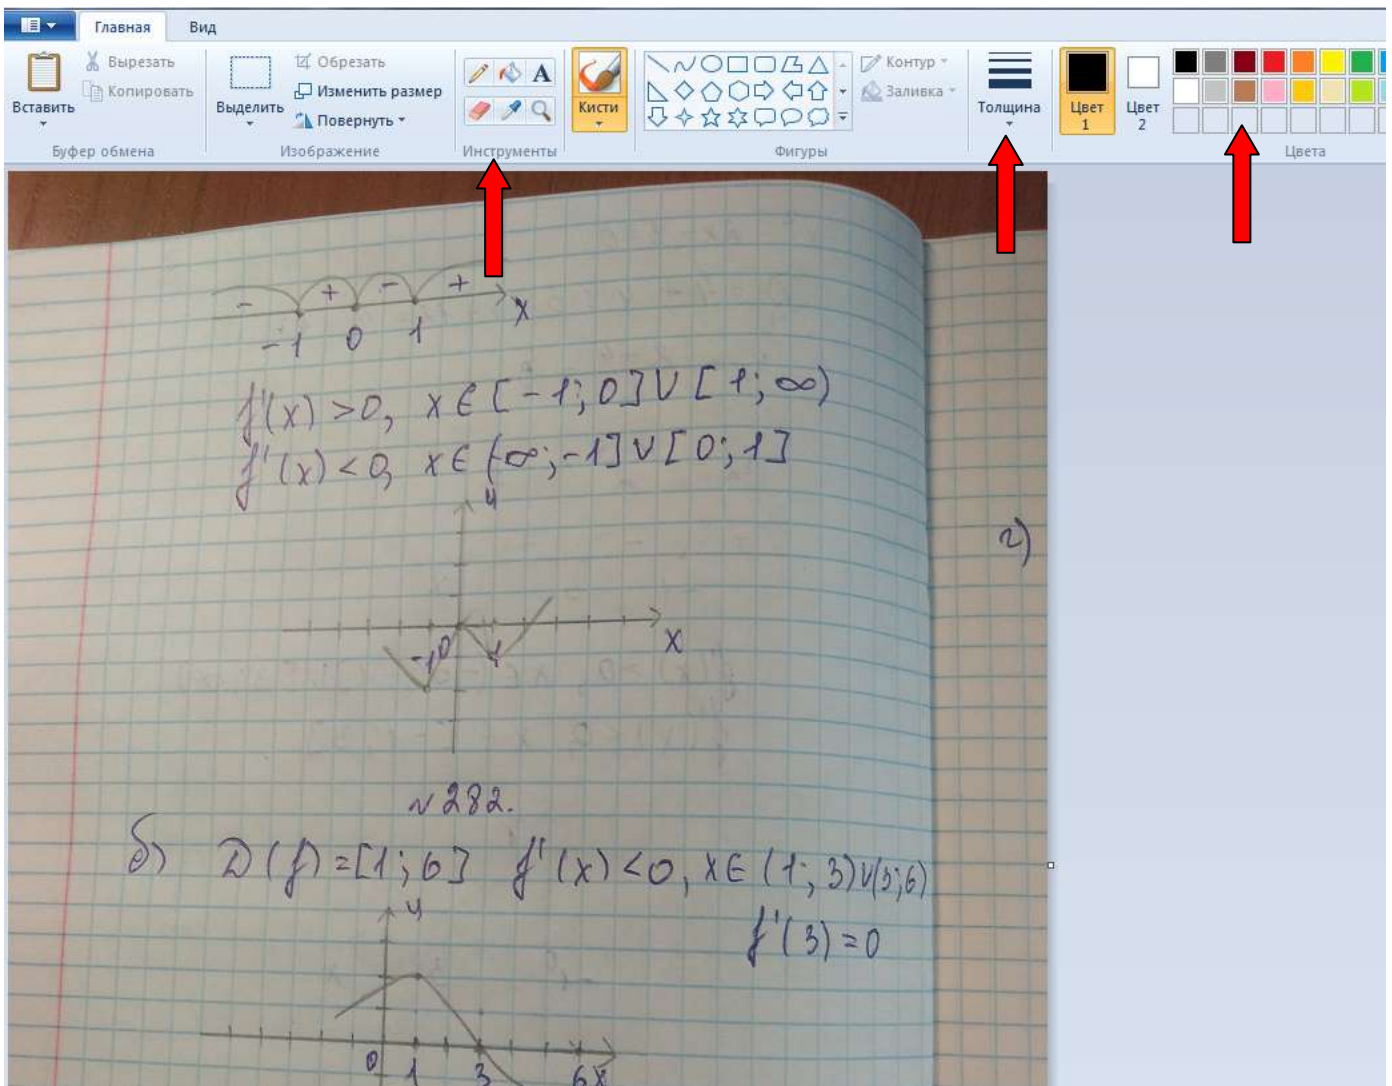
Главная Вид

Вставить
Вырезать
Копировать
Буфер обмена

Выделить
Обрезать
Изменить размер
Повернуть
Изображение

A
Инструменты

Кисти

Контур
Заливка
Фигуры

Толщина

Цвет 1
Цвет 2

Цвета

– + – +
-1 0 1 x

$f'(x)>0, \; x\in[-1;0]\cup[1;\infty)$
$f'(x)<0, \; x\in(-\infty;-1]\cup[0;1]$

y
-1 0 1 x

г)

№282.

б) $D(f)=[1;6]$ $f'(x)<0, \; x\in(1;3)\cup(3;6)$
$f'(3)=0$

y
0 1 3 6 x